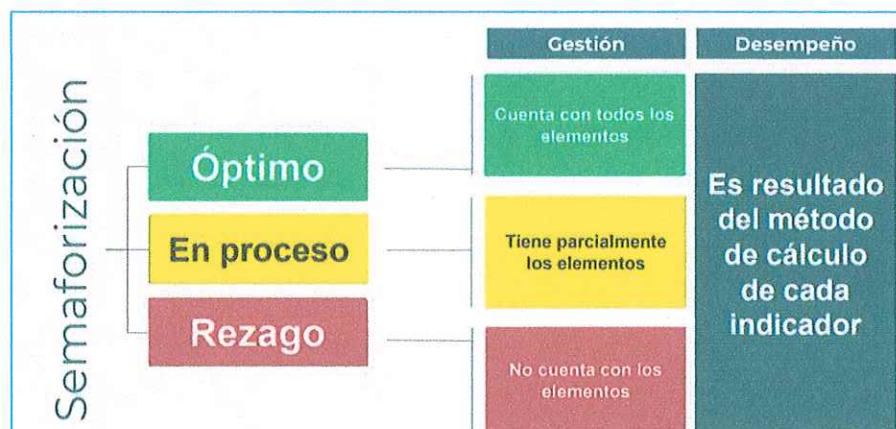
Semaforización

Óptimo

En proceso

Rezago

Gestión

Cuenta con todos los elementos

Tiene parcialmente los elementos

No cuenta con los elementos

Desempeño

Es resultado del método de cálculo de cada indicador